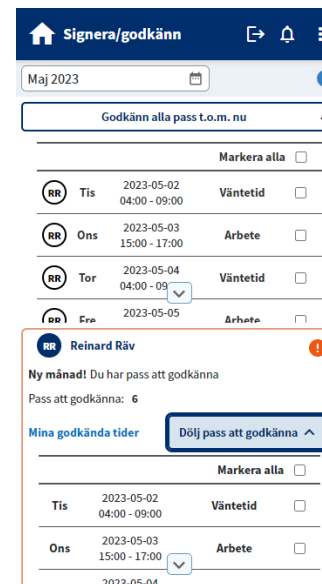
Signera/godkänn

Maj 2023

Godkänn alla pass t.o.m. nu

Markera alla

| | | | |
|---|---|---|---|
| RR | Tis | 2023-05-02 04:00 - 09:00 | Väntetid |
| RR | Ons | 2023-05-03 15:00 - 17:00 | Arbete |
| RR | Tor | 2023-05-04 04:00 - 09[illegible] | Väntetid |
| RR | Fre | 2023-05-05 | Arbete |

RR Reinard Räv

Ny månad! Du har pass att godkänna

Pass att godkänna: 6

Mina godkända tider

Dölj pass att godkänna

Markera alla

| | | |
|---|---|---|
| Tis | 2023-05-02 04:00 - 09:00 | Väntetid |
| Ons | 2023-05-03 15:00 - 17:00 | Arbete |
| | 2023-05-04 | |